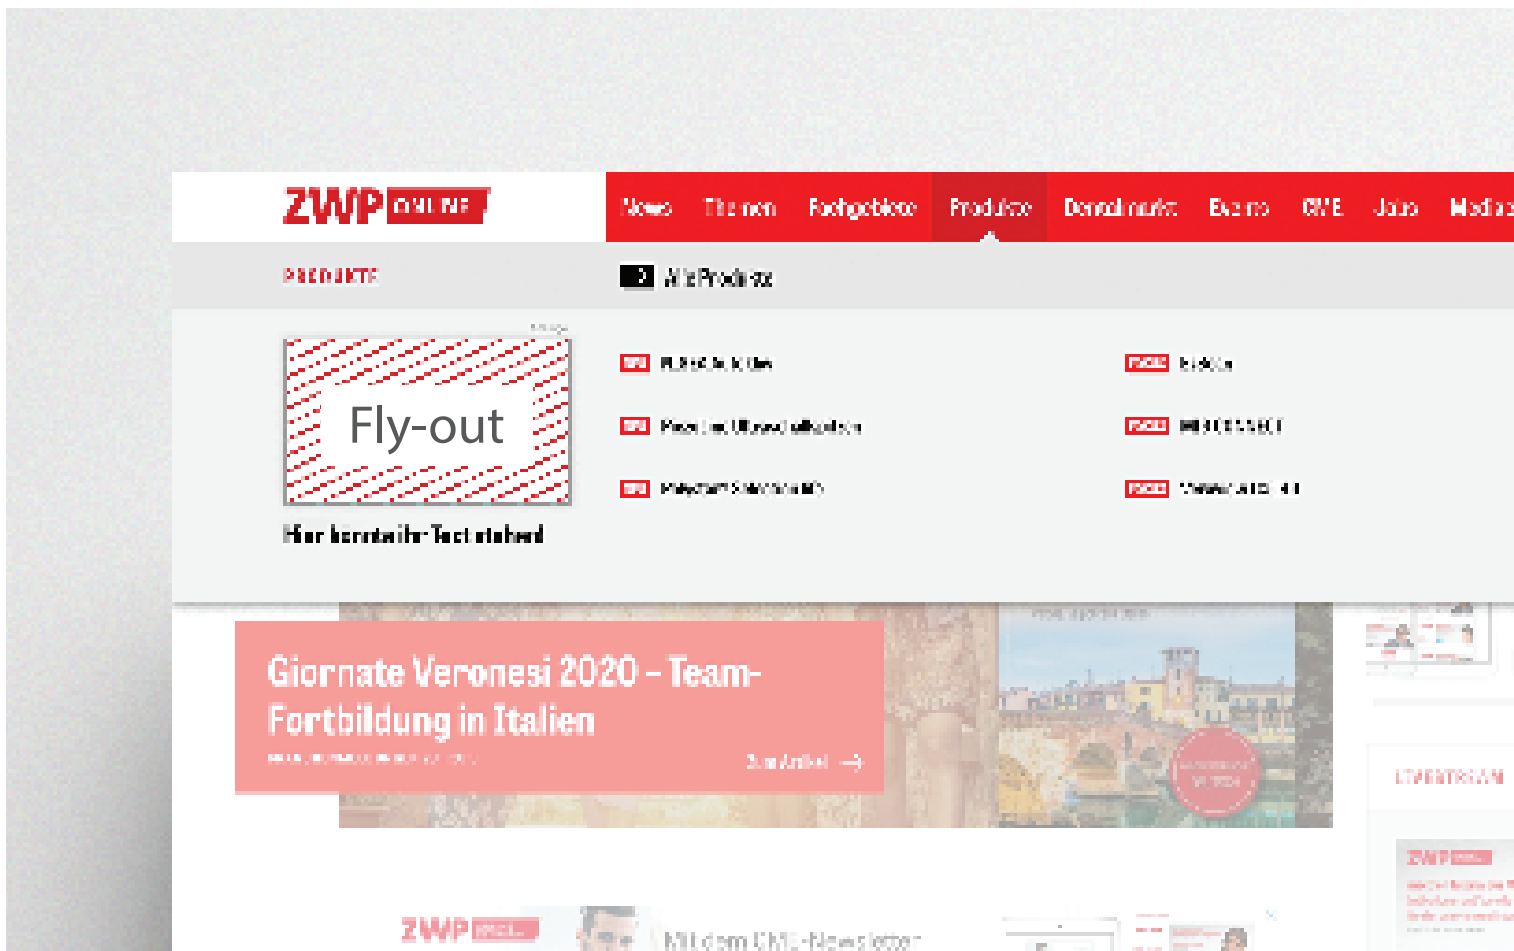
ZWP ONLINE

News Themen Fachgebiete Produkte Dentalmarkt Events CME Jobs Media

PRODUKTE

Alle Produkte

Fly-out

Hier könnte Ihr Text stehen!

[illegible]

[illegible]

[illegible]

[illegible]

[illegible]

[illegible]

Giornate Veronesi 2020 – Team-Fortbildung in Italien

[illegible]

Zum Artikel

EVENTKALENDER

ZWP

Mit dem CME-Newsletter